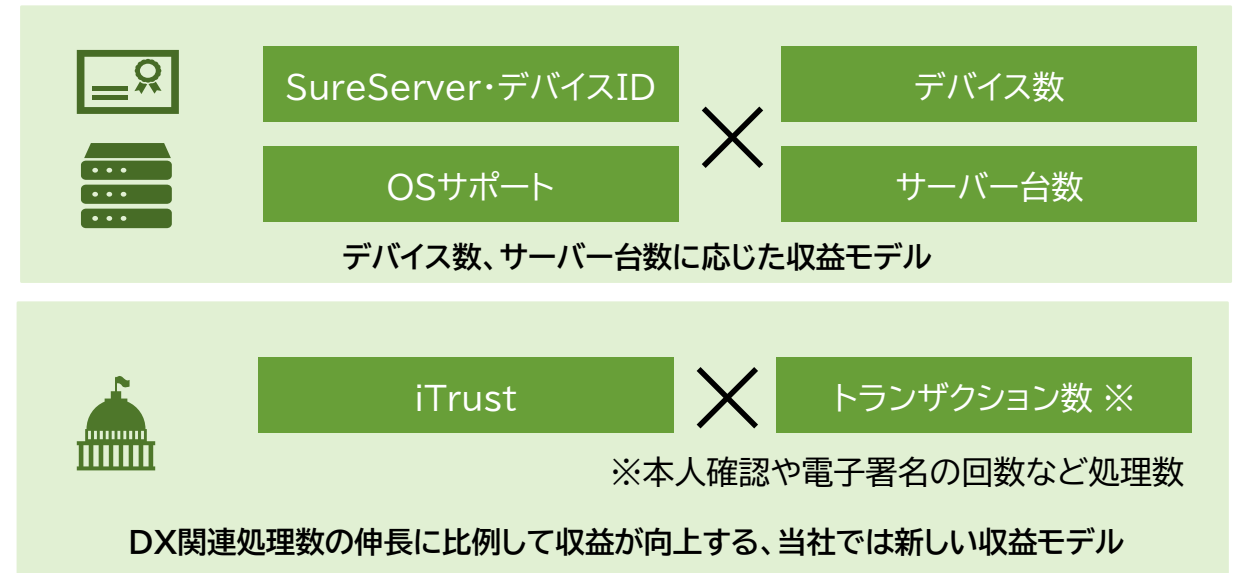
SureServer・デバイスID

デバイス数

OSサポート

サーバー台数

デバイス数、サーバー台数に応じた収益モデル

iTrust

トランザクション数 ※

※本人確認や電子署名の回数など処理数

DX関連処理数の伸長に比例して収益が向上する、当社では新しい収益モデル